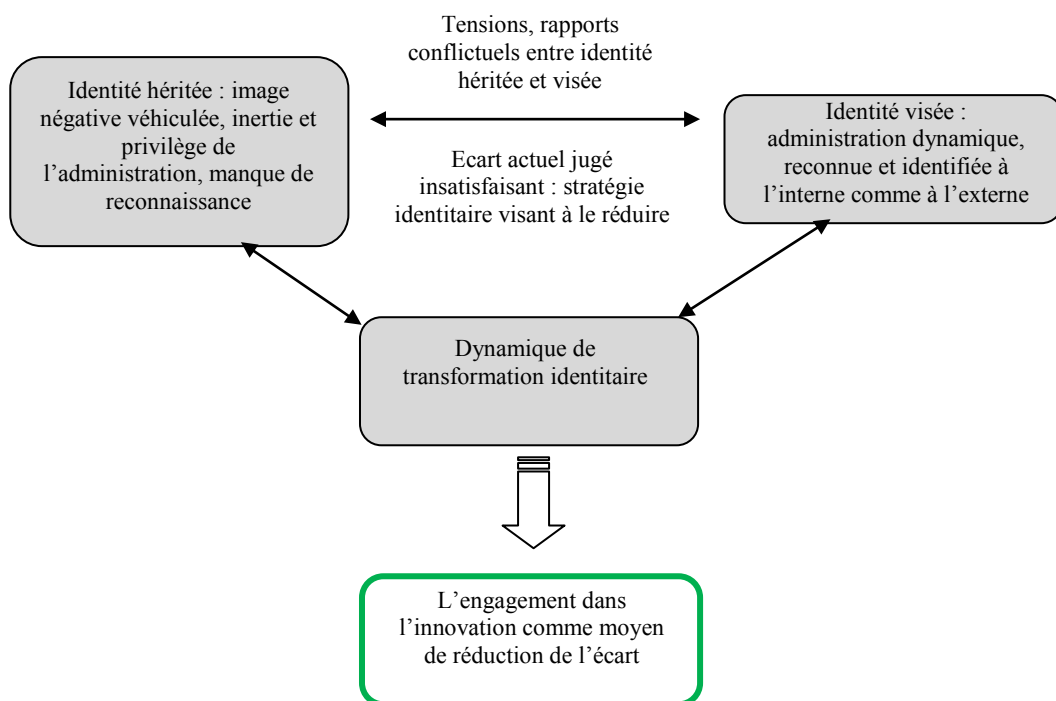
Tensions, rapports conflictuels entre identité héritée et visée

Identité héritée : image négative véhiculée, inertie et privilège de l'administration, manque de reconnaissance

Ecart actuel jugé insatisfaisant : stratégie identitaire visant à le réduire

Identité visée : administration dynamique, reconnue et identifiée à l'interne comme à l'externe

Dynamique de transformation identitaire

L'engagement dans l'innovation comme moyen de réduction de l'écart